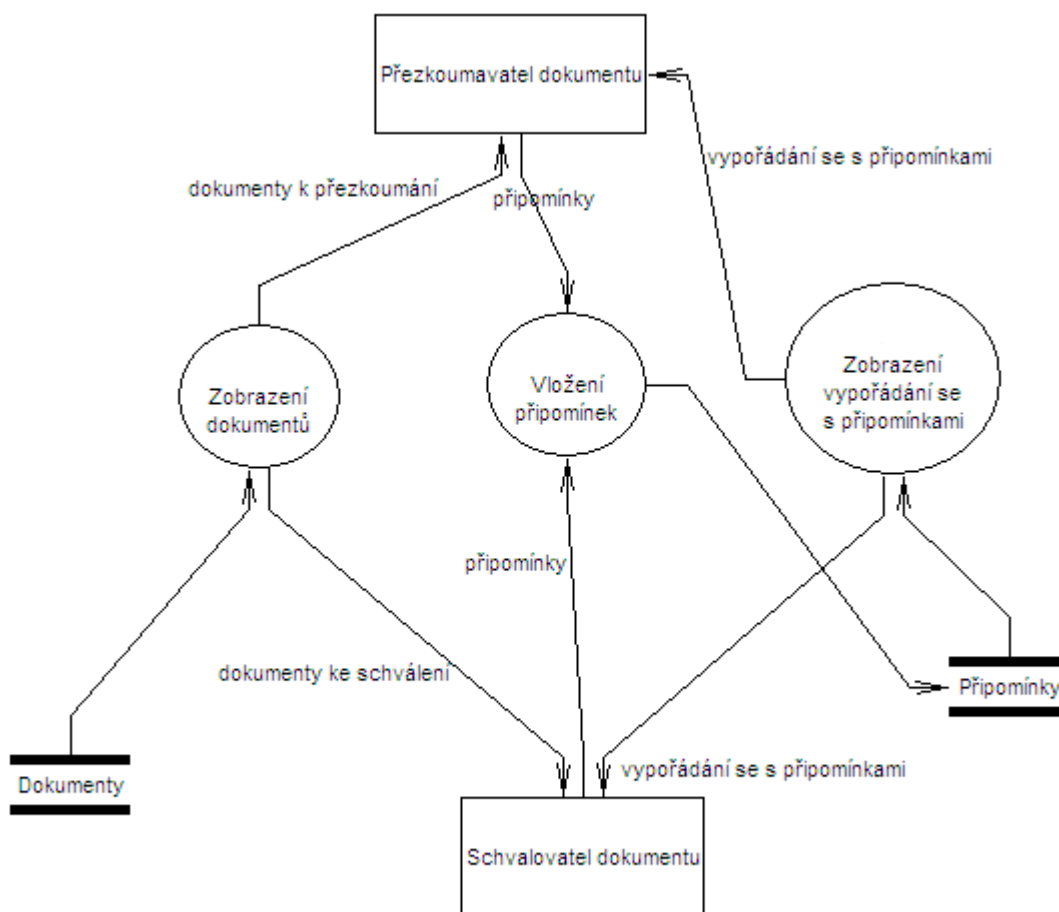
Přezkoumavatel dokumentu

vypořádání se s připomínkami

dokumenty k přezkoumání

připomínky

Zobrazení dokumentů

Vložení připomínek

Zobrazení vypořádání se s připomínkami

připomínky

dokumenty ke schválení

Připomínky

Dokumenty

vypořádání se s připomínkami

Schvalovatel dokumentu